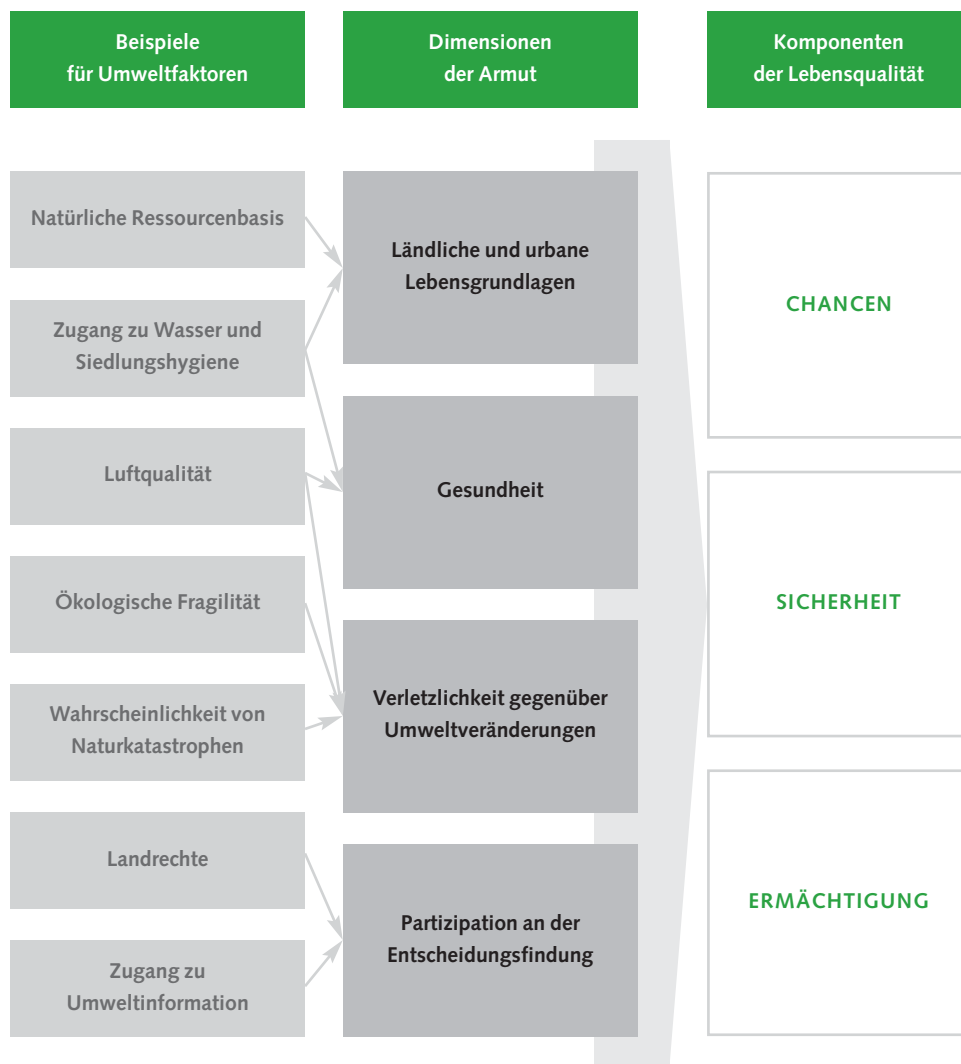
Beispiele für Umweltfaktoren

Dimensionen der Armut

Komponenten der Lebensqualität

Natürliche Ressourcenbasis

Zugang zu Wasser und Siedlungshygiene

Luftqualität

Ökologische Fragilität

Wahrscheinlichkeit von Naturkatastrophen

Landrechte

Zugang zu Umweltinformation

Ländliche und urbane Lebensgrundlagen

Gesundheit

Verletzlichkeit gegenüber Umweltveränderungen

Partizipation an der Entscheidungsfindung

CHANCEN

SICHERHEIT

ERMÄCHTIGUNG